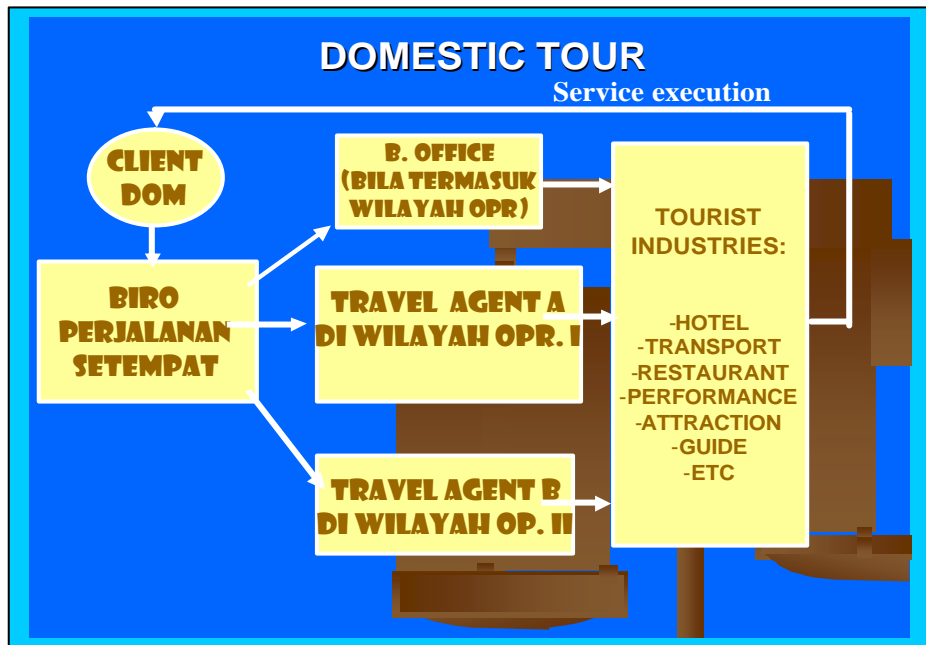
DOMESTIC TOUR

Service execution

CLIENT DOM

BIRO PERJALANAN SETEMPAT

B. OFFICE (BILA TERMASUK WILAYAH OPR)

TRAVEL AGENT A DI WILAYAH OPR. I

TRAVEL AGENT B DI WILAYAH OP. II

TOURIST INDUSTRIES:

-HOTEL
-TRANSPORT
-RESTAURANT
-PERFORMANCE
-ATTRACTION
-GUIDE
-ETC